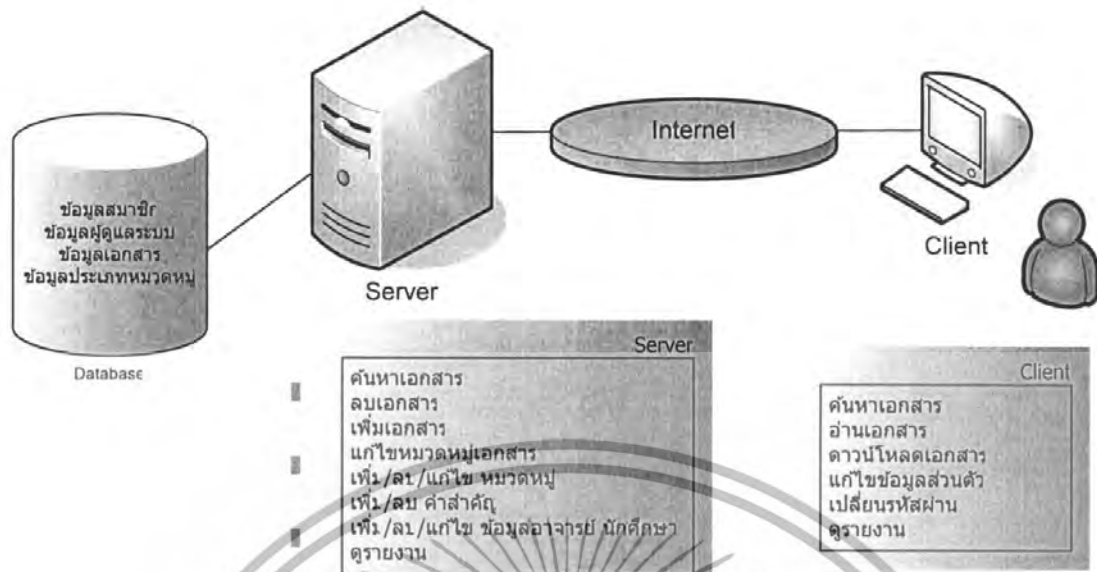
ข้อมูลสมาชิก
ข้อมูลผู้ดูแลระบบ
ข้อมูลเอกสาร
ข้อมูลประเภทหมวดหมู่

Database

Server

Internet

Client

Server

ค้นหาเอกสาร
ลบเอกสาร
เพิ่มเอกสาร
แก้ไขหมวดหมู่เอกสาร
เพิ่ม/ลบ/แก้ไข หมวดหมู่
เพิ่ม/ลบ คำสำคัญ
เพิ่ม/ลบ/แก้ไข ข้อมูลอาจารย์ นักศึกษา
ดูรายงาน

Client

ค้นหาเอกสาร
อ่านเอกสาร
ดาวน์โหลดเอกสาร
แก้ไขข้อมูลส่วนตัว
เปลี่ยนรหัสผ่าน
ดูรายงาน